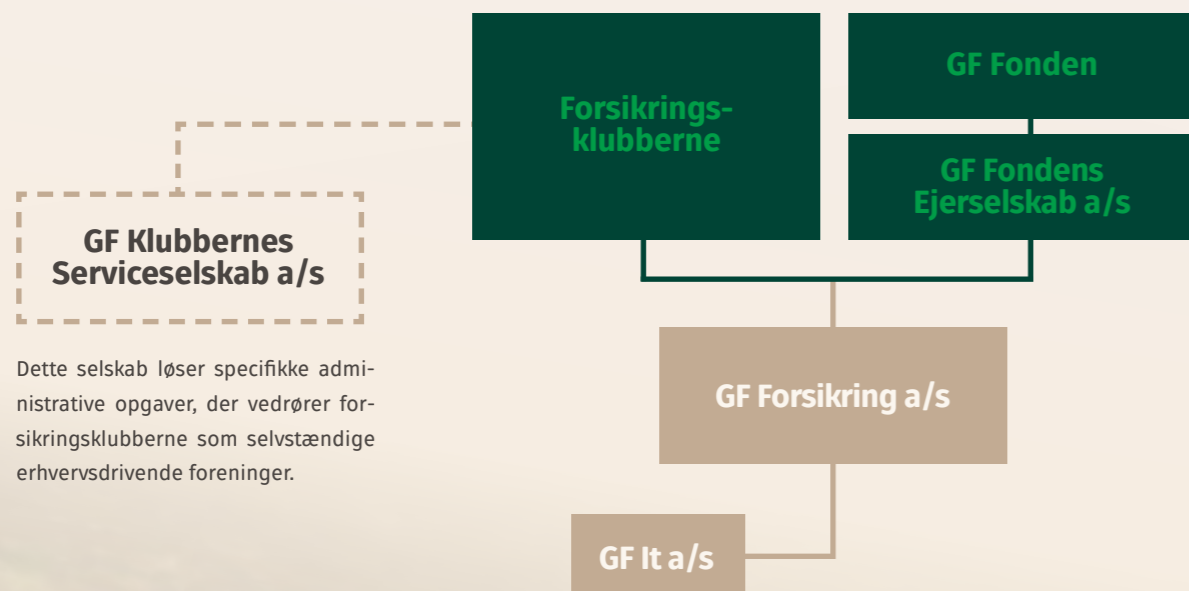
Forsikringsklubberne

GF Fonden

GF Fondens Ejerselskab a/s

GF Klubbernes Serviceselskab a/s

Dette selskab løser specifikke administrative opgaver, der vedrører forsikringsklubberne som selvstændige erhvervsdrivende foreninger.

GF Forsikring a/s

GF It a/s